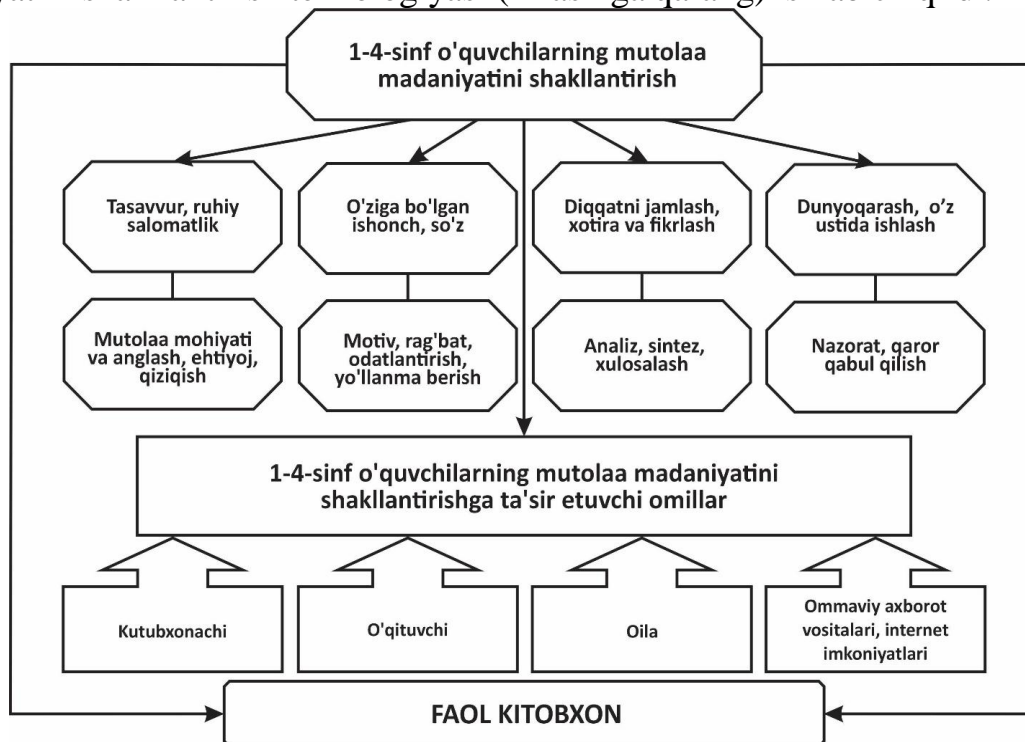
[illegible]

1-4-sinf o'quvchilarning mutolaa madaniyatini shakllantirish

Tasavvur, ruhiy salomatlik

O'ziga bo'lgan ishonch, so'z

Diqqatni jamlash, xotira va fikrlash

Dunyoqarash, o'z ustida ishlash

Mutolaa mohiyati va anglash, ehtiyoj, qiziqish

Motiv, rag'bat, odatlantirish, yo'llanma berish

Analiz, sintez, xulosalash

Nazorat, qaror qabul qilish

1-4-sinf o'quvchilarning mutolaa madaniyatini shakllantirishga ta'sir etuvchi omillar

Kutubxonachi

O'qituvchi

Oila

Ommaviy axborot vositalari, internet imkoniyatlari

FAOL KITOBXON